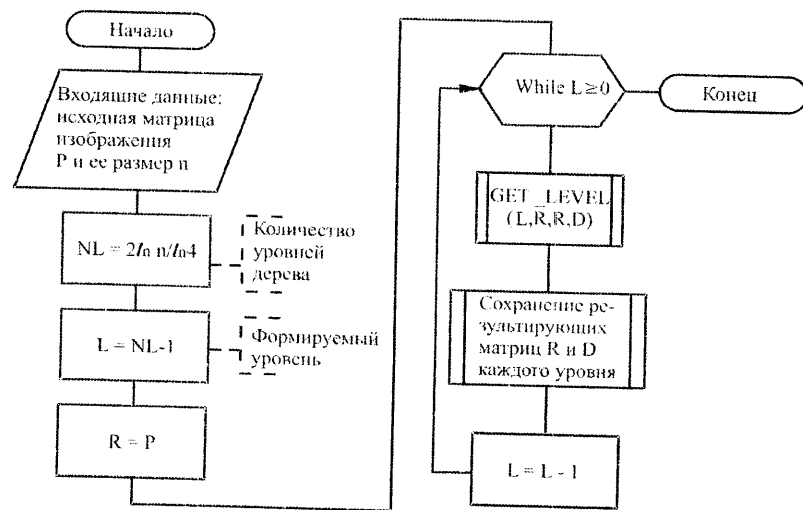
Начало

Входящие данные: исходная матрица изображения P и ее размер n

NL = 2ln n/ln4

Количество уровней дерева

L = NL-1

Формируемый уровень

R = P

While L ≥ 0

Конец

GET_LEVEL (L,R,R,D)

Сохранение результирующих матриц R и D каждого уровня

L = L - 1